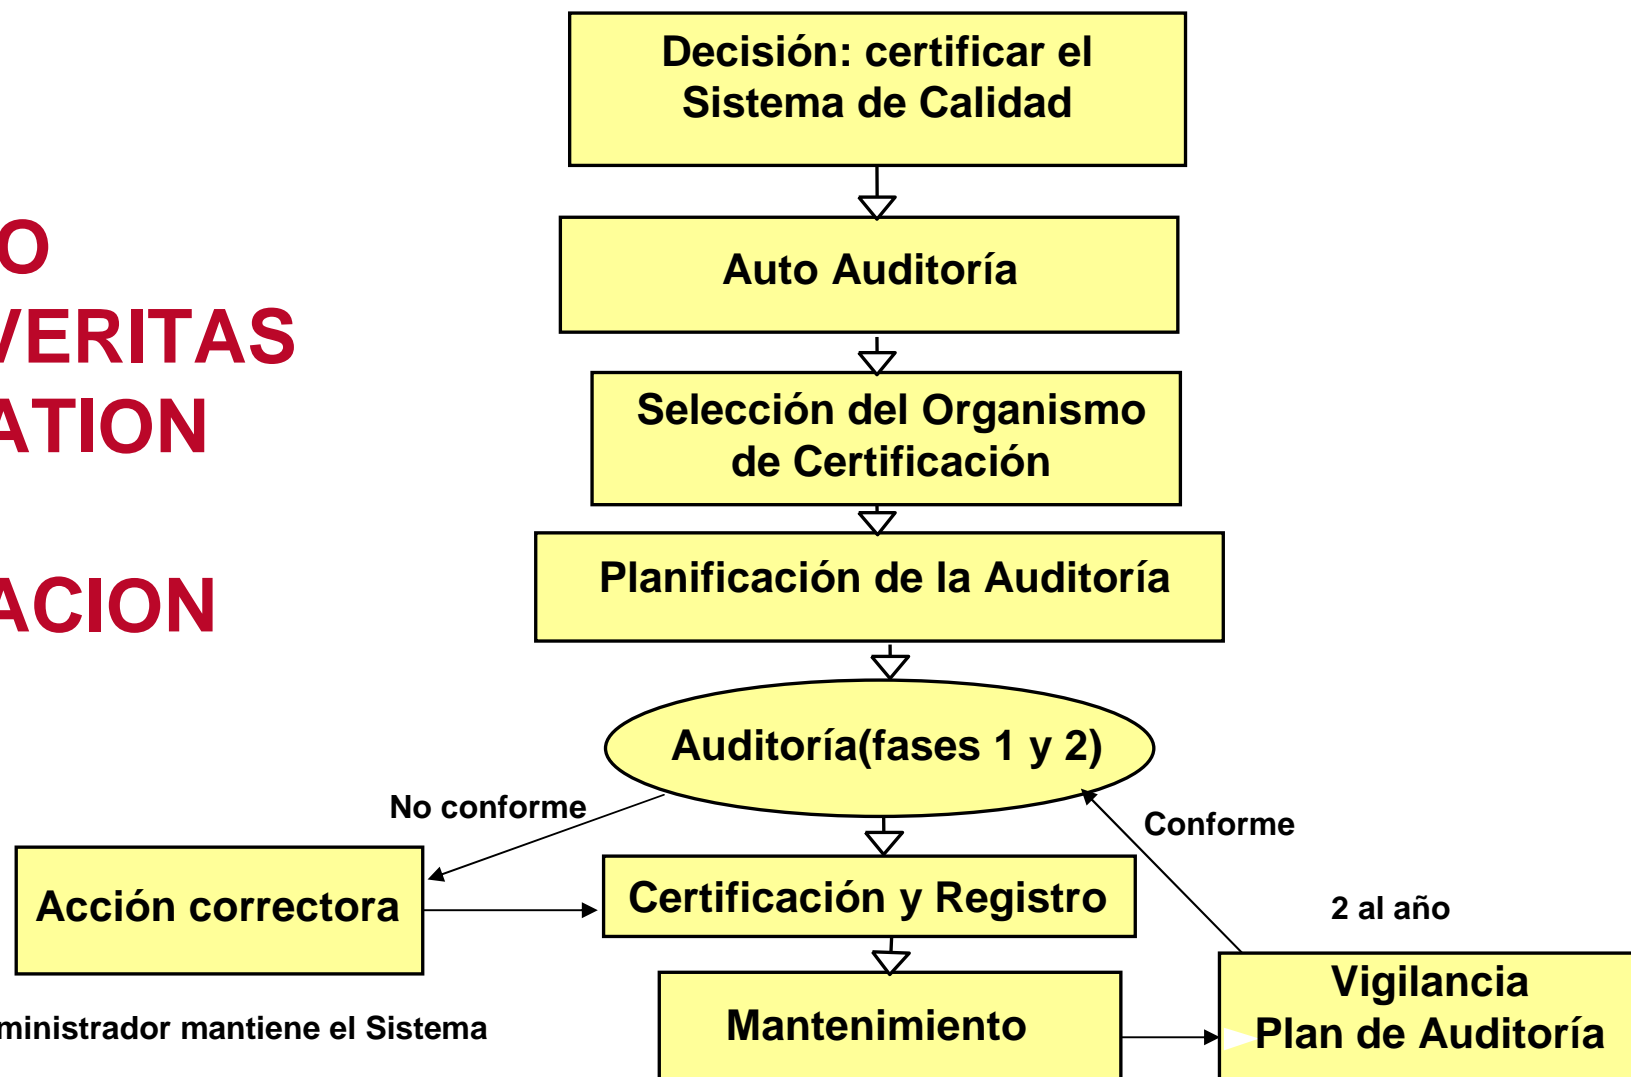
O
VERITAS
ATION

ACION

Decisión: certificar el Sistema de Calidad

Auto Auditoría

Selección del Organismo de Certificación

Planificación de la Auditoría

Auditoría(fases 1 y 2)

No conforme

Conforme

Acción correctora

Certificación y Registro

2 al año

Vigilancia
Plan de Auditoría

Mantenimiento

ministrador mantiene el Sistema